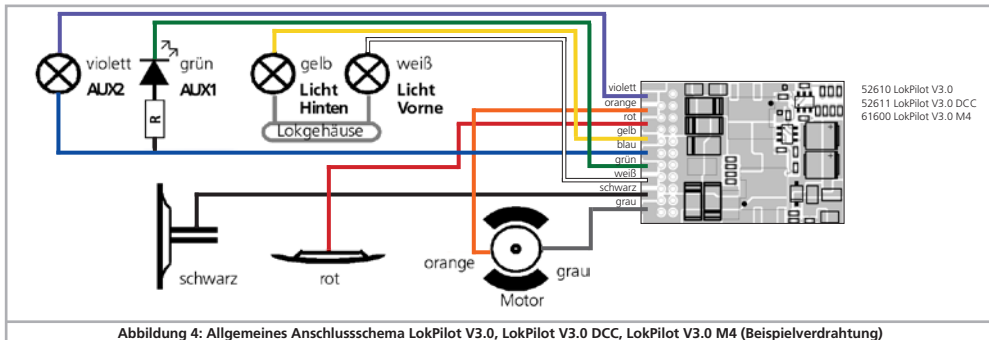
violett
AUX2

grün
AUX1

R

gelb
Licht
Hinten

weiß
Licht
Vorne

Lokgehäuse

violett
orange
rot
gelb
blau
grün
weiß
schwarz
grau

52610 LokPilot V3.0
52611 LokPilot V3.0 DCC
61600 LokPilot V3.0 M4

schwarz

rot

orange

grau

Motor

Abbildung 4: Allgemeines Anschlussschema LokPilot V3.0, LokPilot V3.0 DCC, LokPilot V3.0 M4 (Beispielverdrahtung)